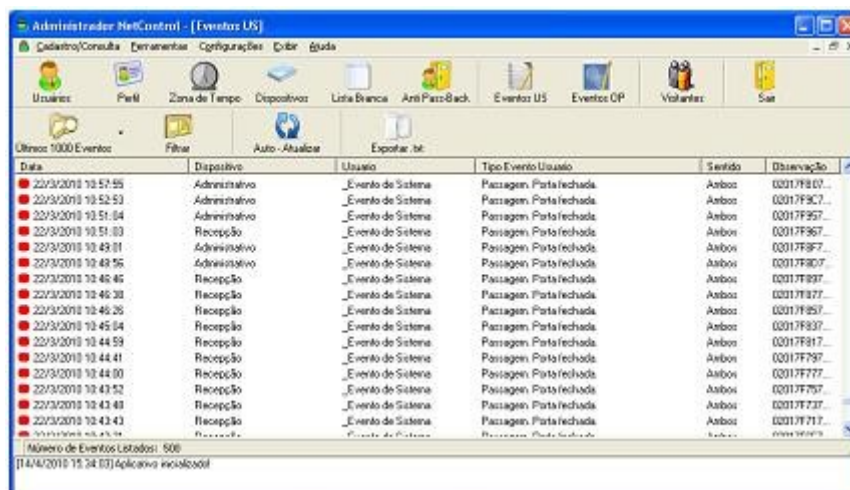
Administrador NetControl - [Eventos US]

Cadastro/Consulta Ferramentas Configurações Exibir Ajuda

Usuarios Perfil Zona de Tempo Dispositivos Lista Branca Anti Pass-Back Eventos US Eventos OP Visitantes Sair

Últimos 1000 Eventos Filtrar Auto - Atualizar Exportar .txt

| Data | Dispositivo | Usuario | Tipo Evento Usuario | Sentido | Observação |
|---|---|---|---|---|---|
| 22/3/2010 10:57:55 | Administrativo | _Evento de Sistema | Passagem. Porta fechada. | Ambos | 02017F807... |
| 22/3/2010 10:52:53 | Administrativo | _Evento de Sistema | Passagem. Porta fechada. | Ambos | 02017F9C7... |
| 22/3/2010 10:51:04 | Administrativo | _Evento de Sistema | Passagem. Porta fechada. | Ambos | 02017F957... |
| 22/3/2010 10:51:03 | Recepção | _Evento de Sistema | Passagem. Porta fechada. | Ambos | 02017F967... |
| 22/3/2010 10:49:01 | Administrativo | _Evento de Sistema | Passagem. Porta fechada. | Ambos | 02017F8F7... |
| 22/3/2010 10:48:56 | Administrativo | _Evento de Sistema | Passagem. Porta fechada. | Ambos | 02017F8D7... |
| 22/3/2010 10:46:46 | Recepção | _Evento de Sistema | Passagem. Porta fechada. | Ambos | 02017F897... |
| 22/3/2010 10:46:38 | Recepção | _Evento de Sistema | Passagem. Porta fechada. | Ambos | 02017F877... |
| 22/3/2010 10:46:26 | Recepção | _Evento de Sistema | Passagem. Porta fechada. | Ambos | 02017F857... |
| 22/3/2010 10:45:04 | Recepção | _Evento de Sistema | Passagem. Porta fechada. | Ambos | 02017F837... |
| 22/3/2010 10:44:59 | Recepção | _Evento de Sistema | Passagem. Porta fechada. | Ambos | 02017F817... |
| 22/3/2010 10:44:41 | Recepção | _Evento de Sistema | Passagem. Porta fechada. | Ambos | 02017F797... |
| 22/3/2010 10:44:00 | Recepção | _Evento de Sistema | Passagem. Porta fechada. | Ambos | 02017F777... |
| 22/3/2010 10:43:52 | Recepção | _Evento de Sistema | Passagem. Porta fechada. | Ambos | 02017F757... |
| 22/3/2010 10:43:48 | Recepção | _Evento de Sistema | Passagem. Porta fechada. | Ambos | 02017F737... |
| 22/3/2010 10:43:43 | Recepção | _Evento de Sistema | Passagem. Porta fechada. | Ambos | 02017F717... |
| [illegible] | Recepção | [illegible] | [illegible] | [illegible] | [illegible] |

Número de Eventos Listados: 500

[14/4/2010 15:34:03] Aplicativo inicializado!